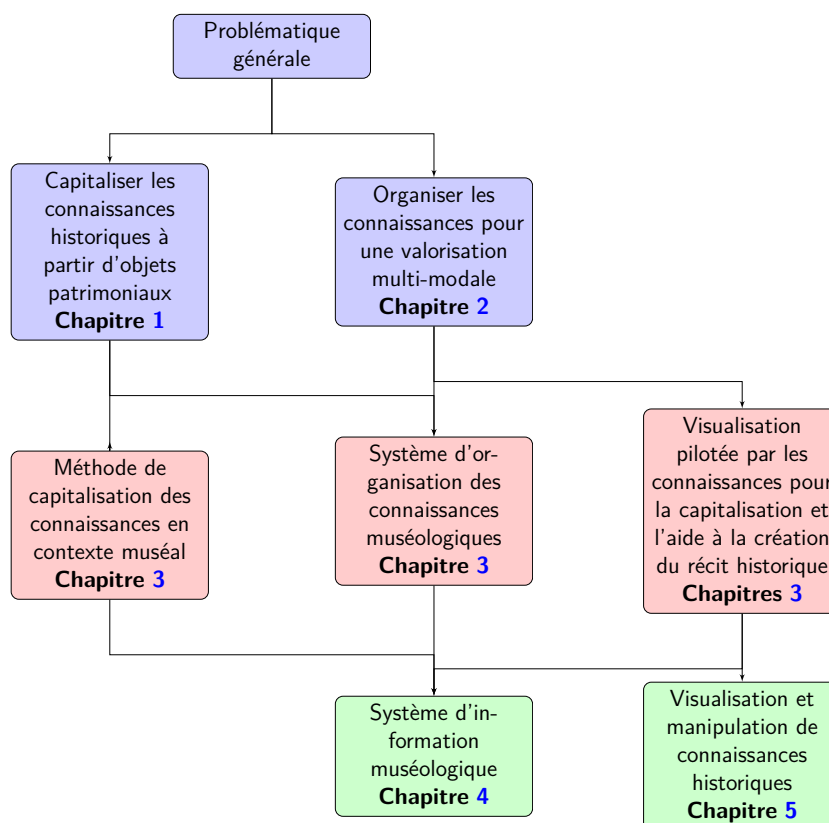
Problématique générale

Capitaliser les connaissances historiques à partir d'objets patrimoniaux
**Chapitre 1**

Organiser les connaissances pour une valorisation multi-modale
**Chapitre 2**

Méthode de capitalisation des connaissances en contexte muséal
**Chapitre 3**

Système d'organisation des connaissances muséologiques
**Chapitre 3**

Visualisation pilotée par les connaissances pour la capitalisation et l'aide à la création du récit historique
**Chapitres 3**

Système d'information muséologique
**Chapitre 4**

Visualisation et manipulation de connaissances historiques
**Chapitre 5**